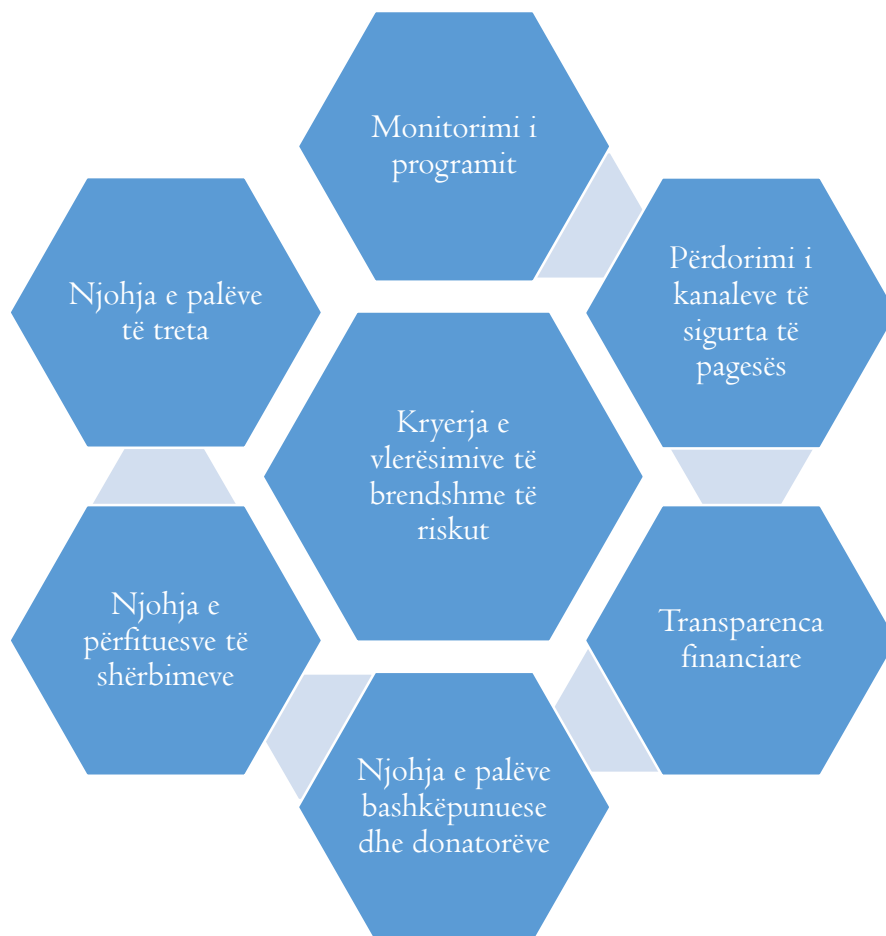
Monitorimi i programit

Përdorimi i kanaleve të sigurta të pagesës

Transparenca financiare

Njohja e palëve bashkëpunuese dhe donatorëve

Njohja e përfituesve të shërbimeve

Njohja e palëve të treta

Kryerja e vlerësimive të brendshme të riskut